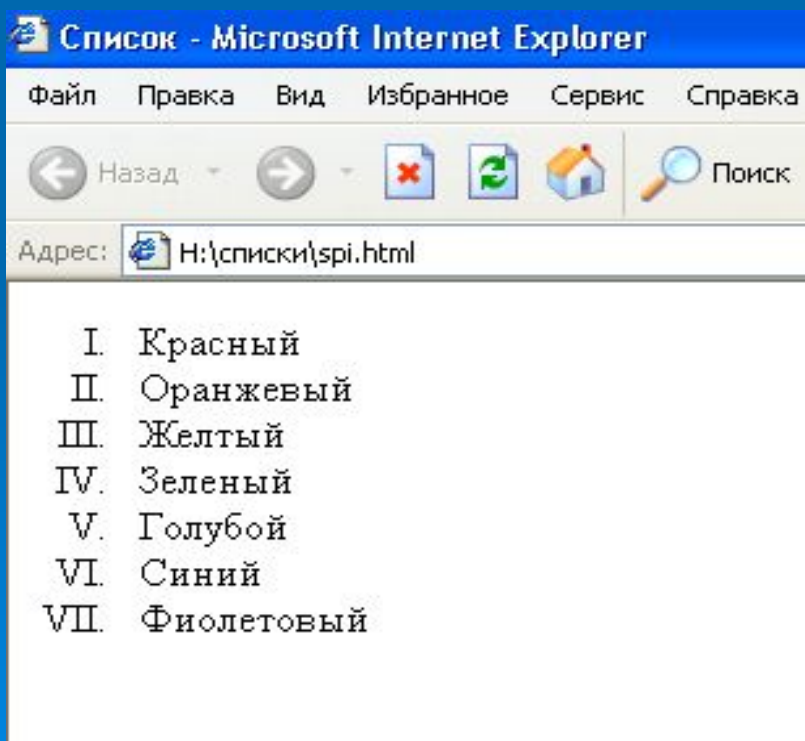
Список - Microsoft Internet Explorer

Файл Правка Вид Избранное Сервис Справка

Назад Поиск

Адрес: H:\списки\spi.html

I. Красный
II. Оранжевый
III. Желтый
IV. Зеленый
V. Голубой
VI. Синий
VII. Фиолетовый